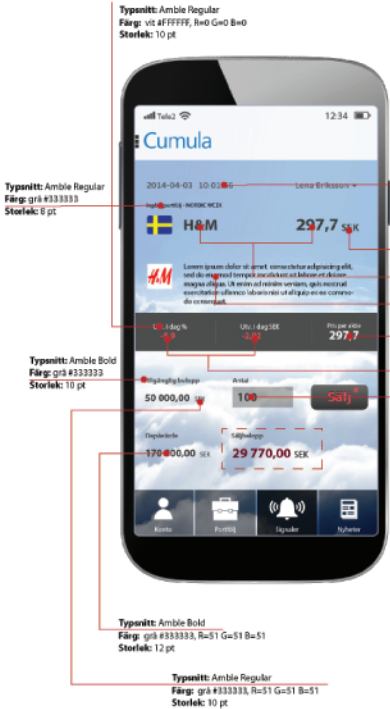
Typsnitt: Amble Regular
Färg: vit #FFFFFF, R=0 G=0 B=0
Storlek: 10 pt

Typsnitt: Amble Regular
Färg: grå #333333
Storlek: 8 pt

Typsnitt: Amble Bold
Färg: grå #333333
Storlek: 10 pt

Tele2
12:34
Cumula
2014-04-03 10:01:56
Lena Eriksson
Ingående: NORDIC MCDI
H&M
297,7 SEK
Lorem ipsum dolor sit amet, consectetur adipisicing elit, sed do eiusmod tempor incididunt ut labore et dolore magna aliqua. Ut enim ad minim veniam, quis nostrud exercitation ullamco laboris nisi ut aliquip ex ea commodo consequat.
Utv. i dag %
-0,9
Utv. i dag SEK
-2,80
Pris per aktie
297,7
Tillgängligt belopp
50 000,00 SEK
Antal
100
Sälj
Depåvärde
170 000,00 SEK
Säljbelopp
29 770,00 SEK
Konto
Portfölj
Signaler
Nyheter

Typsnitt: Amble Bold
Färg: grå #333333, R=51 G=51 B=51
Storlek: 12 pt

Typsnitt: Amble Regular
Färg: grå #333333, R=51 G=51 B=51
Storlek: 10 pt